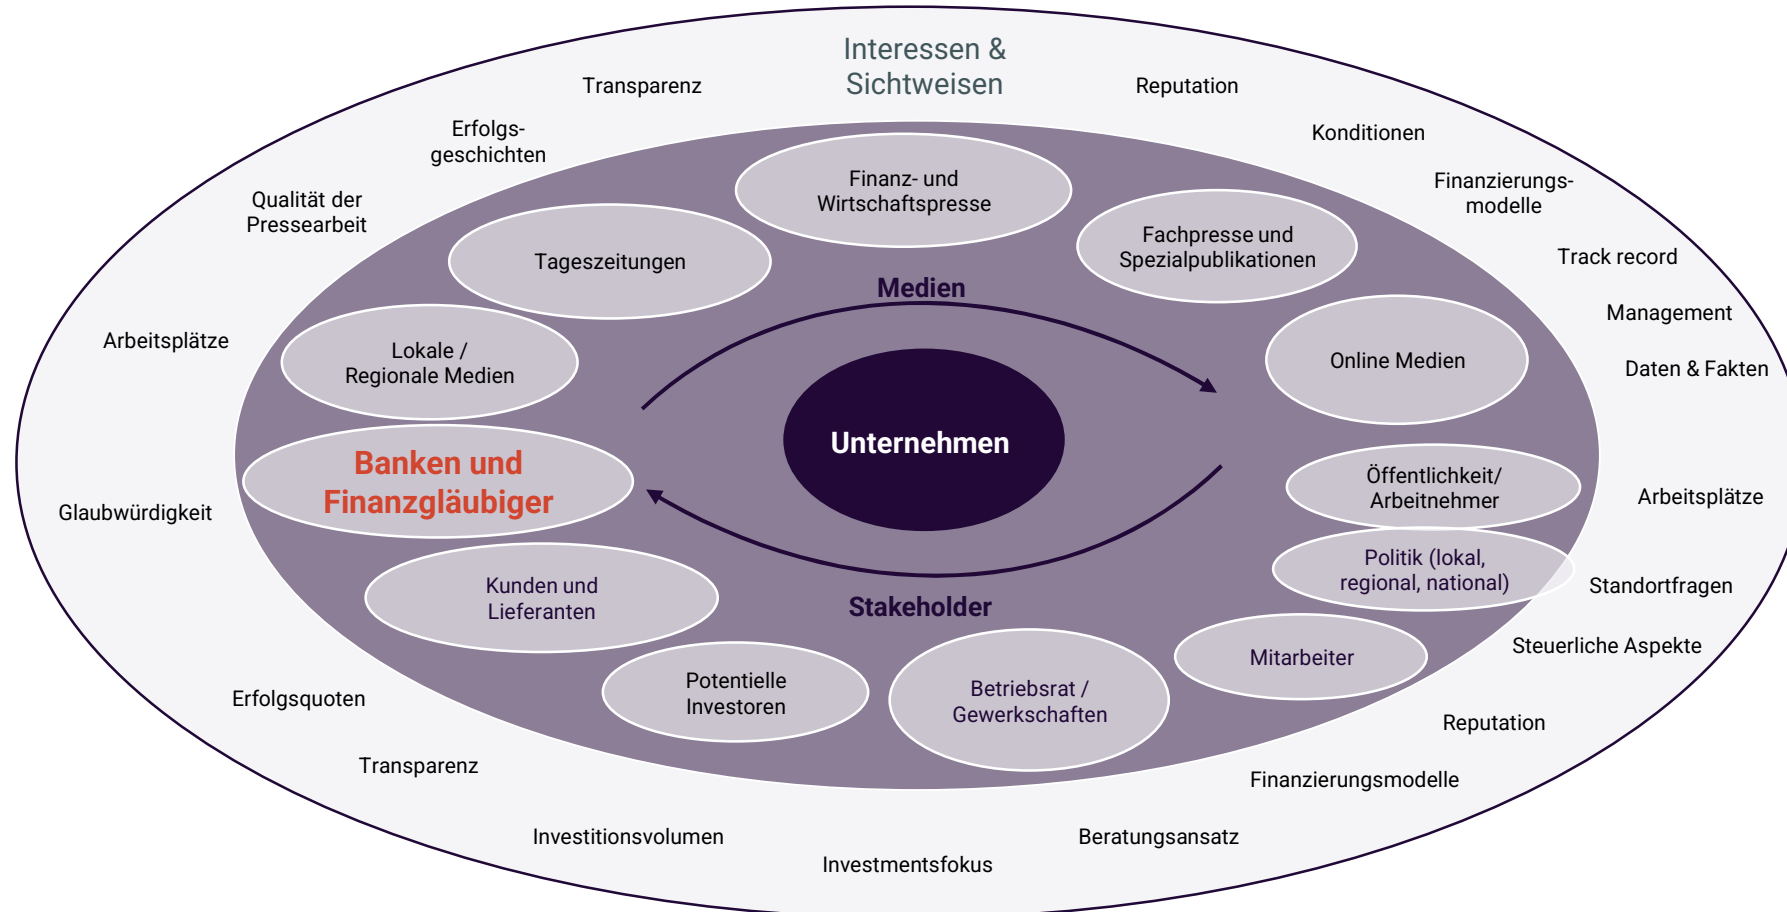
Interessen & Sichtweisen

Transparenz

Reputation

Erfolgsgeschichten

Konditionen

Qualität der Pressearbeit

Finanzierungsmodelle

Track record

Management

Daten & Fakten

Arbeitsplätze

Glaubwürdigkeit

Arbeitsplätze

Standortfragen

Steuerliche Aspekte

Erfolgsquoten

Reputation

Transparenz

Finanzierungsmodelle

Investitionsvolumen

Beratungsansatz

Investmentsfokus

Finanz- und Wirtschaftspresse

Tageszeitungen

Fachpresse und Spezialpublikationen

Medien

Lokale / Regionale Medien

Online Medien

Unternehmen

Banken und Finanzgläubiger

Öffentlichkeit/ Arbeitnehmer

Politik (lokal, regional, national)

Kunden und Lieferanten

Stakeholder

Mitarbeiter

Potentielle Investoren

Betriebsrat / Gewerkschaften